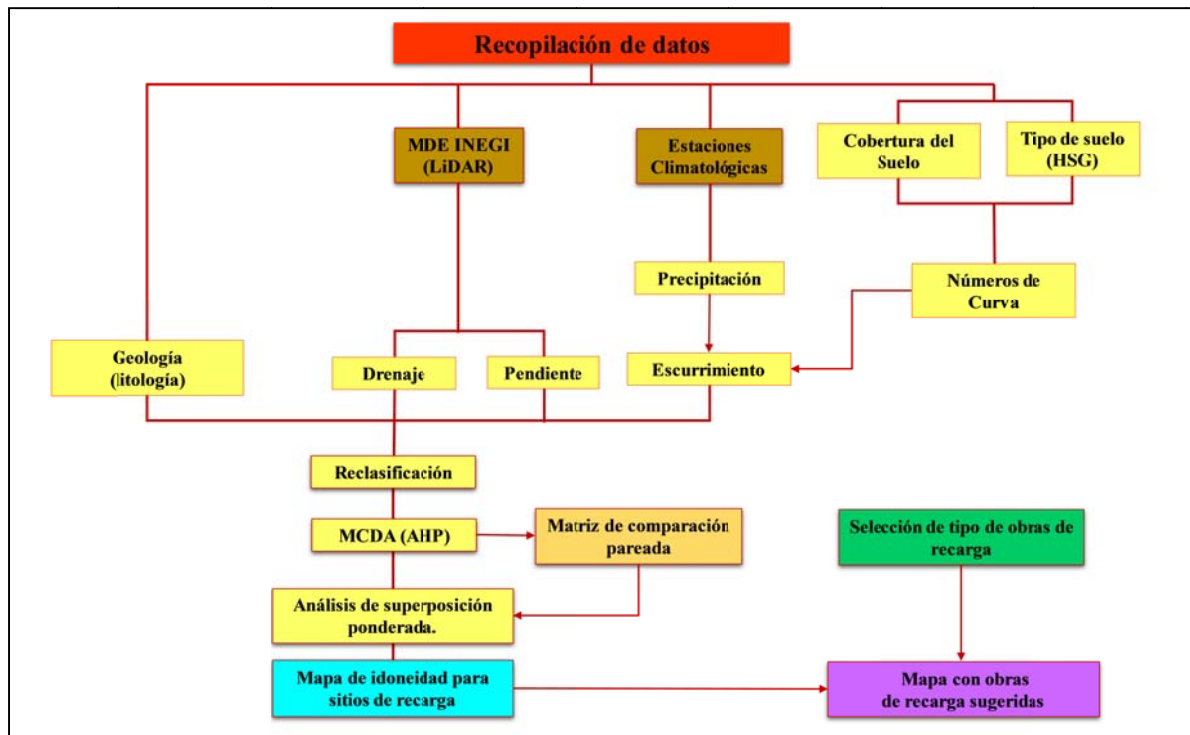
Recopilación de datos

MDE INEGI (LiDAR)

Estaciones Climatológicas

Cobertura del Suelo

Tipo de suelo (HSG)

Precipitación

Números de Curva

Geología (litología)

Drenaje

Pendiente

Escurrimiento

Reclasificación

MCDA (AHP)

Matriz de comparación pareada

Selección de tipo de obras de recarga

Análisis de superposición ponderada.

Mapa de idoneidad para sitios de recarga

Mapa con obras de recarga sugeridas